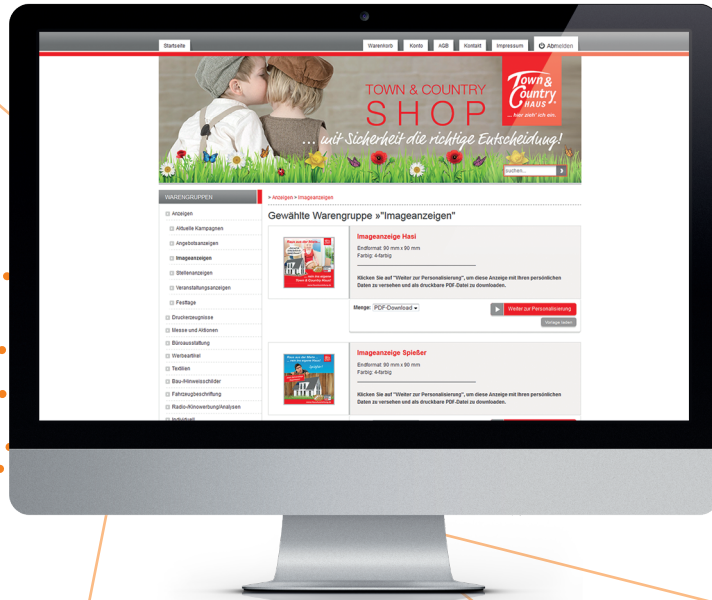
Startseite

Warenkorb | Konto | AGB | Kontakt | Impressum | Abmelden

TOWN & COUNTRY
SHOP
... mit Sicherheit die richtige Entscheidung!

Town & Country Haus
... hier dreh' ich ein.

suchen...

WARENGRUPPEN

Anzeigen
Aktuelle Kampagnen
Angebotsanzeigen
Imageanzeigen
Stellenanzeigen
Veranstaltungsanzeigen
Festtage
Druckerzeugnisse
Messe und Aktionen
Büroausstattung
Werbeartikel
Textilien
Bau-/Hinweisschilder
Fahrzeugbeschriftung
Radio-/Kinowerbung/Analysen
Individuell

» Anzeigen » Imageanzeigen

Gewählte Warengruppe »"Imageanzeigen"

Imageanzeige Hasi
Endformat: 90 mm x 90 mm
Farbig: 4-farbig

Klicken Sie auf "Weiter zur Personalisierung", um diese Anzeige mit Ihren persönlichen Daten zu versehen und als druckbare PDF-Datei zu downloaden.

Menge: PDF-Download

Weiter zur Personalisierung

Vorlage laden

Imageanzeige Spießer
Endformat: 90 mm x 90 mm
Farbig: 4-farbig

Klicken Sie auf "Weiter zur Personalisierung", um diese Anzeige mit Ihren persönlichen Daten zu versehen und als druckbare PDF-Datei zu downloaden.